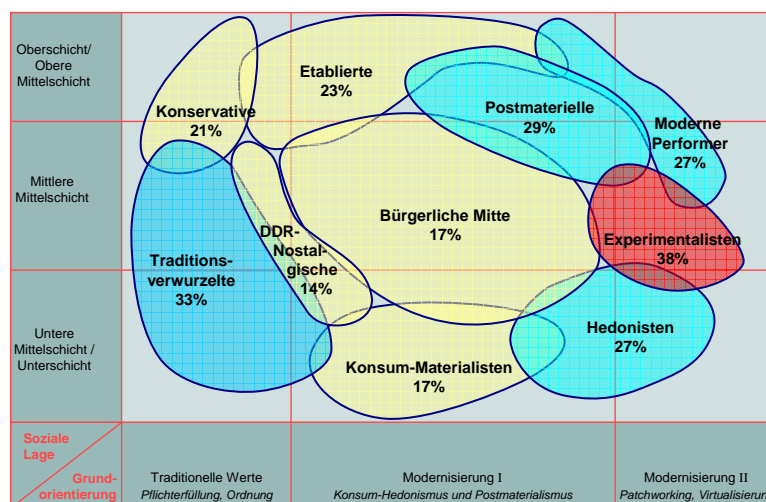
Oberschicht/ Obere Mittelschicht

Mittlere Mittelschicht

Untere Mittelschicht / Unterschicht

Etablierte 23%

Konservative 21%

Postmaterielle 29%

Moderne Performer 27%

Bürgerliche Mitte 17%

DDR-Nostalgische 14%

Traditionsverwurzelte 33%

Experimentalisten 38%

Hedonisten 27%

Konsum-Materialisten 17%

Soziale Lage

Grundorientierung

Traditionelle Werte
Pflichterfüllung, Ordnung

Modernisierung I
Konsum-Hedonismus und Postmaterialismus

Modernisierung II
Patchworking, Virtualisierun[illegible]